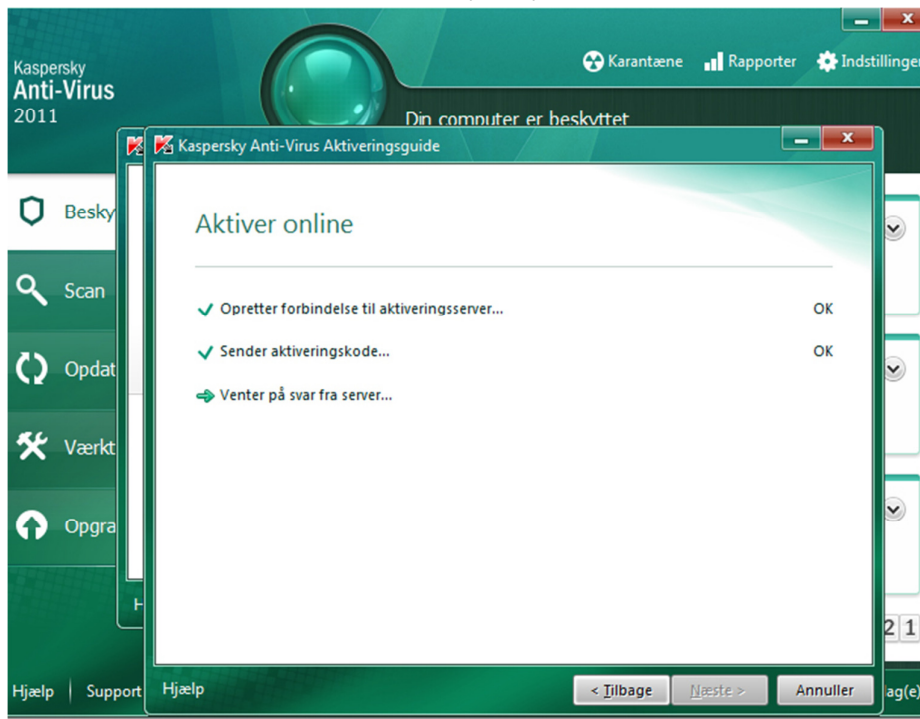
Kaspersky
Anti-Virus
2011

Karantæne
Rapporter
Indstillinger

Din computer er beskyttet

Besky
Scan
Opdat
Værkt
Opgra

Kaspersky Anti-Virus Aktiveringsguide

Aktiver online

Opretter forbindelse til aktiveringsserver... OK

Sender aktiveringskode... OK

Venter på svar fra server...

Hjælp
< Tilbage
Næste >
Annuller

Hjælp | Support
H
2 1
ag(e)